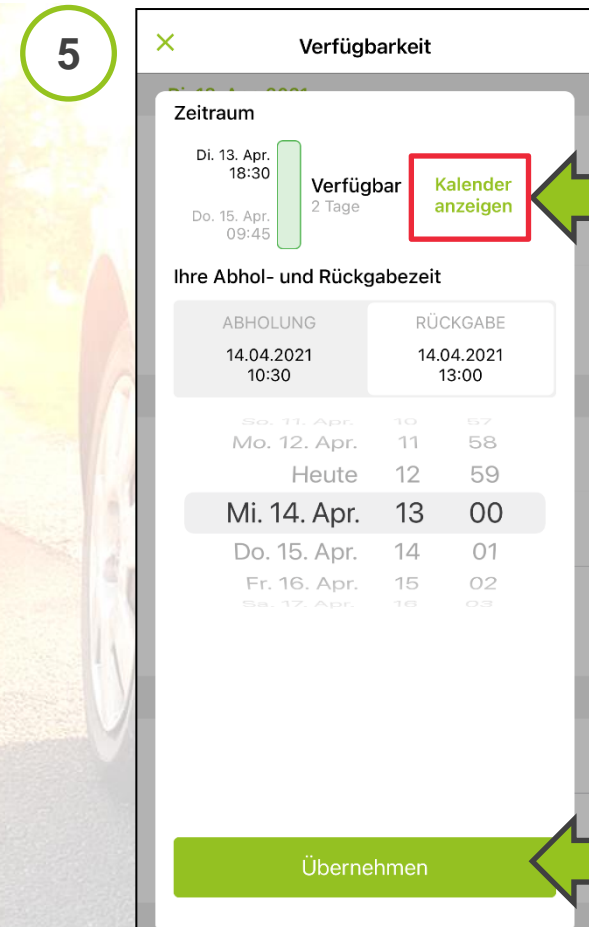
5

×

Verfügbarkeit

Zeitraum

Di. 13. Apr. 18:30

Do. 15. Apr. 09:45

Verfügbar
2 Tage

Kalender anzeigen

Ihre Abhol- und Rückgabezeit

| ABHOLUNG | RÜCKGABE |
|---|---|
| 14.04.2021 10:30 | 14.04.2021 13:00 |

So. 11. Apr. 10 57
Mo. 12. Apr. 11 58
Heute 12 59
Mi. 14. Apr. 13 00
Do. 15. Apr. 14 01
Fr. 16. Apr. 15 02
Sa. 17. Apr. 16 03

Übernehmen